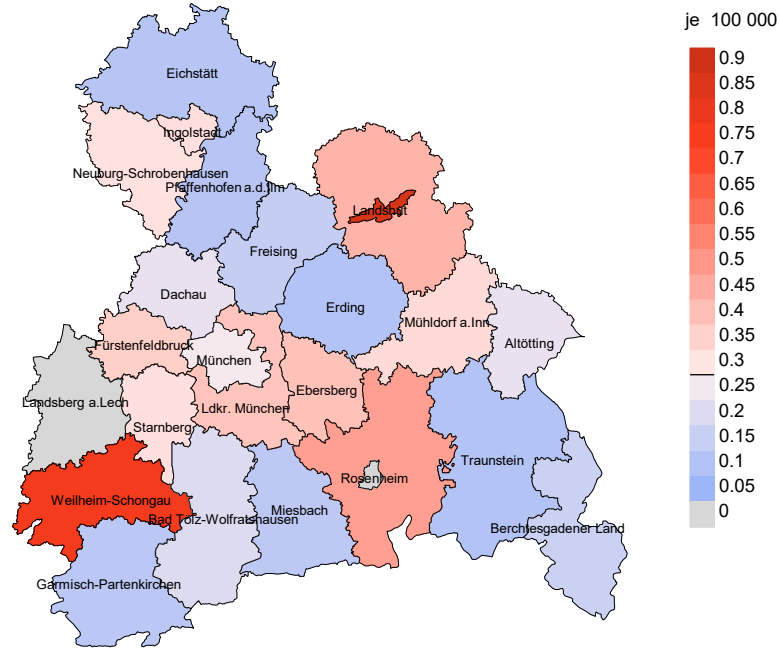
Eichstätt
Ingolstadt
Neuburg-Schrobenhausen
Pfaffenhofen a.d.Ilm
Landshut
Freising
Dachau
Erding
Mühldorf a.Inn
Altötting
Fürstenfeldbruck
München
Ebersberg
Landsberg a.Lech
Ldkr. München
Starnberg
Traunstein
Rosenheim
Weilheim-Schongau
Bad Tölz-Wolfratshausen
Miesbach
Berchtesgadener Land
Garmisch-Partenkirchen

je 100 000
0.9
0.85
0.8
0.75
0.7
0.65
0.6
0.55
0.5
0.45
0.4
0.35
0.3
0.25
0.2
0.15
0.1
0.05
0